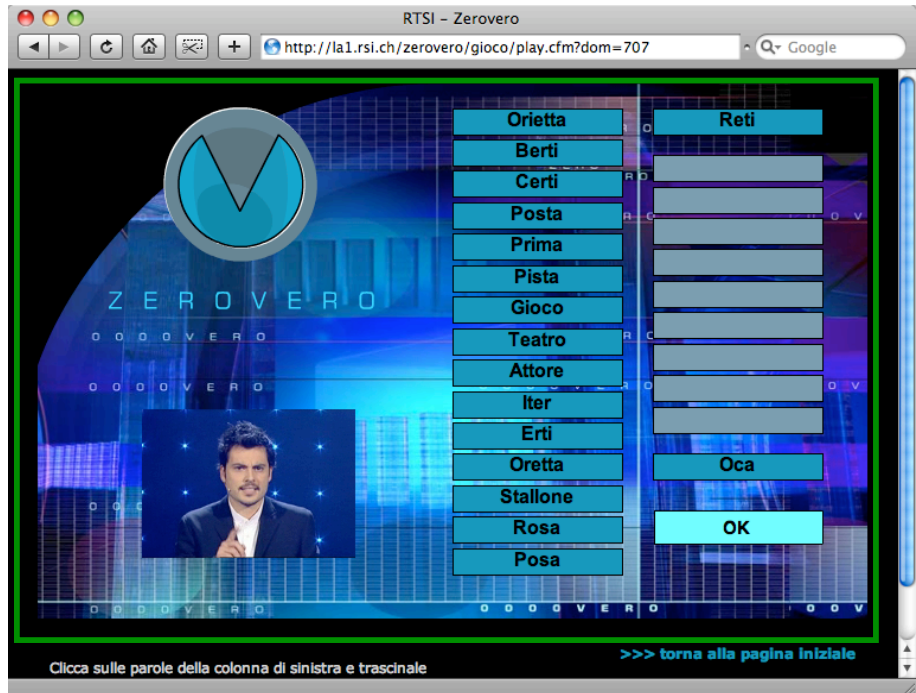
RTSI - Zerovero

http://la1.rsi.ch/zerovero/gioco/play.cfm?dom=707

Google

ZEROVERO

0000VERO

Orietta
Berti
Certi
Posta
Prima
Pista
Gioco
Teatro
Attore
Iter
Erti
Oretta
Stallone
Rosa
Posa

Reti

Oca

OK

>>> torna alla pagina iniziale

Clicca sulle parole della colonna di sinistra e trascinale